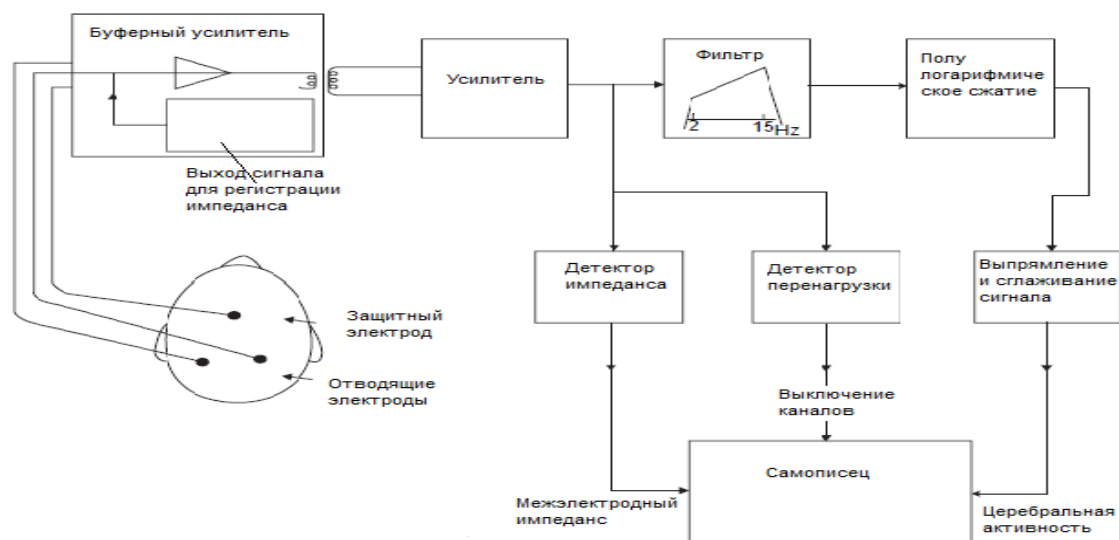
Буферный усилитель

Выход сигнала для регистрации импеданса

Усилитель

Фильтр

2

15Hz

Полу логарифмиче ское сжатие

Детектор импеданса

Детектор перенагрузки

Выпрямление и сглаживание сигнала

Защитный электрод

Отводящие электроды

Выключение каналов

Самописец

Межэлектродный импеданс

Церебральная активность